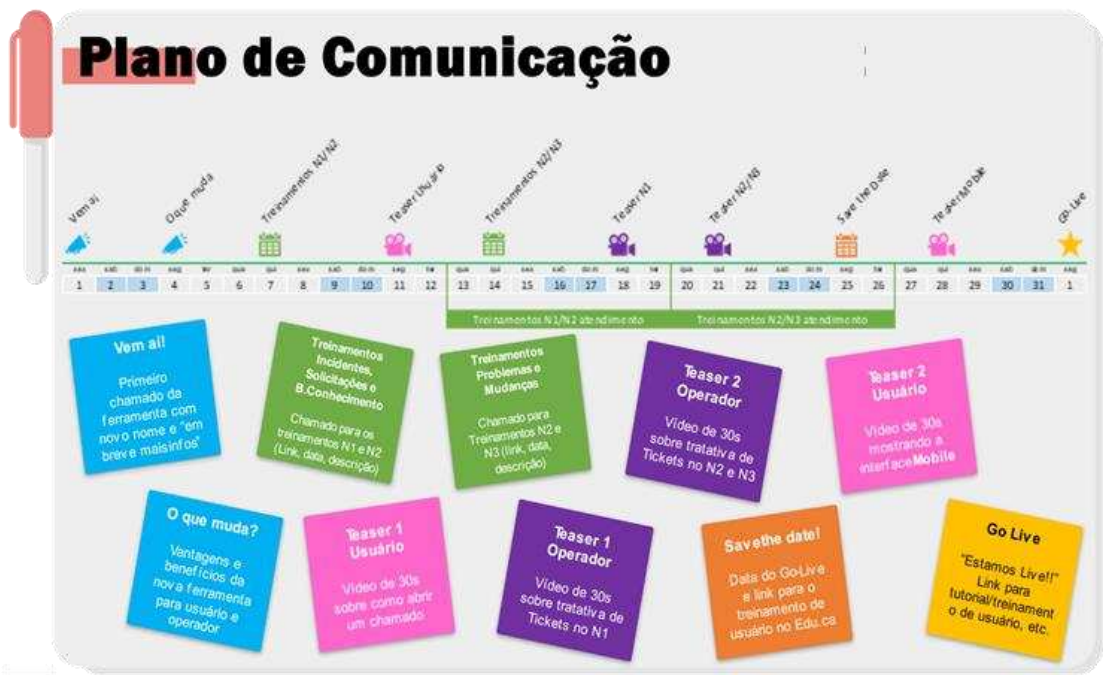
Plano de Comunicação

Vem aí

O que muda

Treinamentos N1/N2

Teaser Usuário

Treinamentos N2/N3

Teaser N1

Teaser N2/N3

Save the Date

Teaser Mobile

Go Live

| sex | sab | dom | seg | ter | qua | qui | sex | sab | dom | seg | ter | qua | qui | sex | sab | dom | seg | ter | qua | qui | sex | sab | dom | seg | ter | qua | qui | sex | sab | dom | seg |
|---|---|---|---|---|---|---|---|---|---|---|---|---|---|---|---|---|---|---|---|---|---|---|---|---|---|---|---|---|---|---|---|
| 1 | 2 | 3 | 4 | 5 | 6 | 7 | 8 | 9 | 10 | 11 | 12 | 13 | 14 | 15 | 16 | 17 | 18 | 19 | 20 | 21 | 22 | 23 | 24 | 25 | 26 | 27 | 28 | 29 | 30 | 31 | 1 |

Treinamentos N1/N2 atendimento

Treinamentos N2/N3 atendimento

Vem aí!

Primeiro chamado da ferramenta com novo nome e "em breve mais infos"

Treinamentos Incidentes, Solicitações e B.Conhecimento

Chamado para os treinamentos N1 e N2 (Link, data, descrição)

Treinamentos Problemas e Mudanças

Chamado para Treinamentos N2 e N3 (link, data, descrição)

Teaser 2 Operador

Vídeo de 30s sobre tratativa de Tickets no N2 e N3

Teaser 2 Usuário

Vídeo de 30s mostrando a interface Mobile

O que muda?

Vantagens e benefícios da nova ferramenta para usuário e operador

Teaser 1 Usuário

Vídeo de 30s sobre como abrir um chamado

Teaser 1 Operador

Vídeo de 30s sobre tratativa de Tickets no N1

Save the date!

Data do Go-Live e link para o treinamento de usuário no Edu.ca

Go Live

"Estamos Live!!" Link para tutorial/treinamento de usuário, etc.